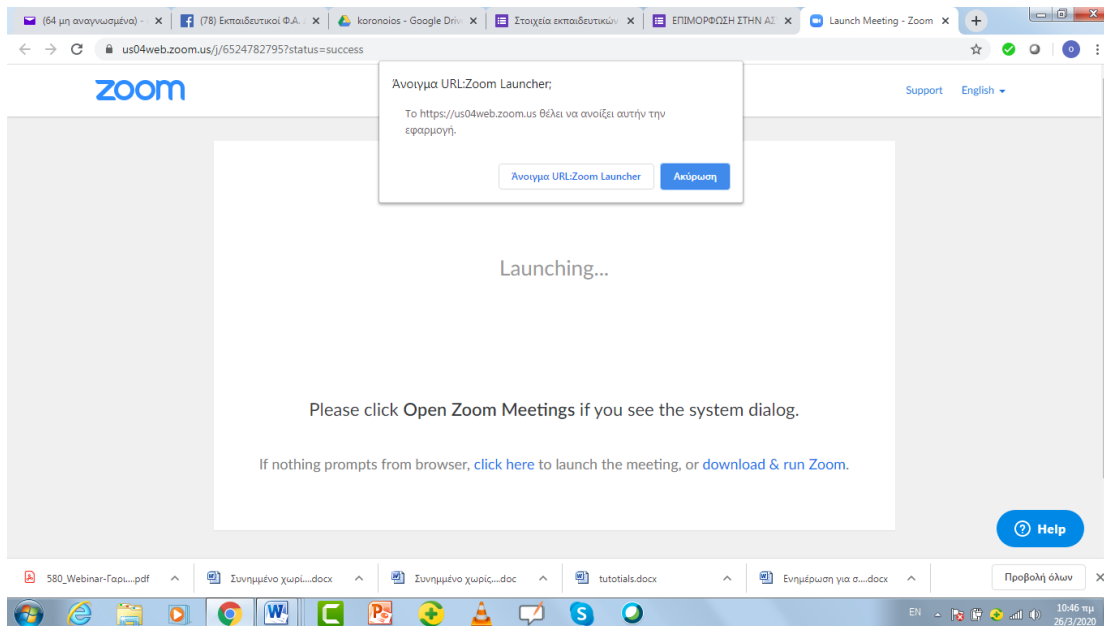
(64 μη αναγνωσμένα) - ×
(78) Εκπαιδευτικοί Φ.Α. ×
koronoios - Google Driv ×
Στοιχεία εκπαιδευτικών ×
ΕΠΙΜΟΡΦΩΣΗ ΣΤΗΝ ΑΣ ×
Launch Meeting - Zoom ×

us04web.zoom.us/j/6524782795?status=success

zoom

Support English

Άνοιγμα URL:Zoom Launcher;

Το https://us04web.zoom.us θέλει να ανοίξει αυτήν την εφαρμογή.

Άνοιγμα URL:Zoom Launcher
Ακύρωση

Launching...

Please click Open Zoom Meetings if you see the system dialog.

If nothing prompts from browser, click here to launch the meeting, or download & run Zoom.

Help

580_Webinar-Γαρι....pdf
Συνημμένο χωρί....docx
Συνημμένο χωρίς....doc
tutotials.docx
Ενημέρωση για σ....docx
Προβολή όλων

EN
10:46 πμ
26/3/2020